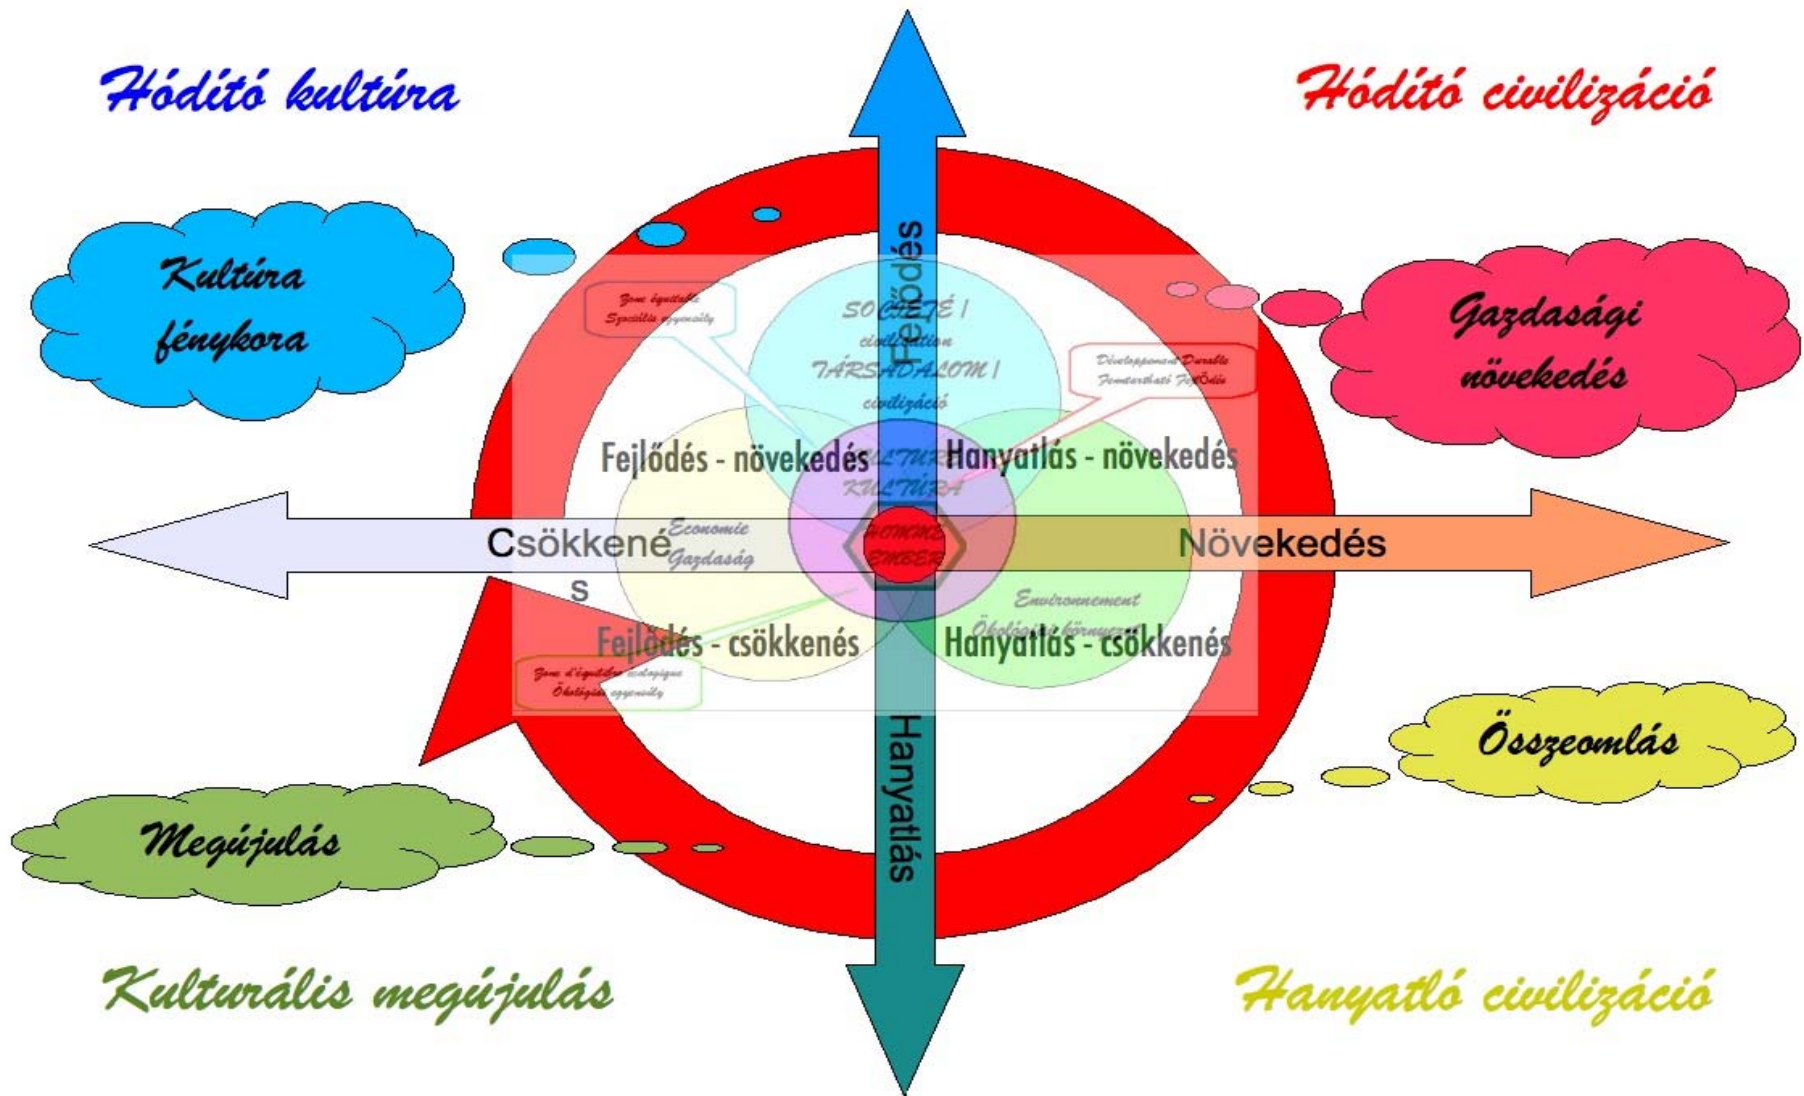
Hódító kultúra

Hódító civilizáció

Kultúra fénykora

Fejlődés

Gazdasági növekedés

Zone équitable
Szociális egyensúly

SOCIÉTÉ / civilisation
TÁRSADALOM / civilizáció

Développement Durable
Fenntartható Fejlődés

Fejlődés - növekedés

CULTURE
KULTÚRA

Hanyatlás - növekedés

Csökkenés

Economie
Gazdaság

HOMME
EMBER

Növekedés

Environnement
Ökológiai környezet

Fejlődés - csökkenés

Hanyatlás - csökkenés

Zone d'équilibre écologique
Ökológiai egyensúly

Hanyatlás

Összeomlás

Megújulás

Kulturális megújulás

Hanyatló civilizáció